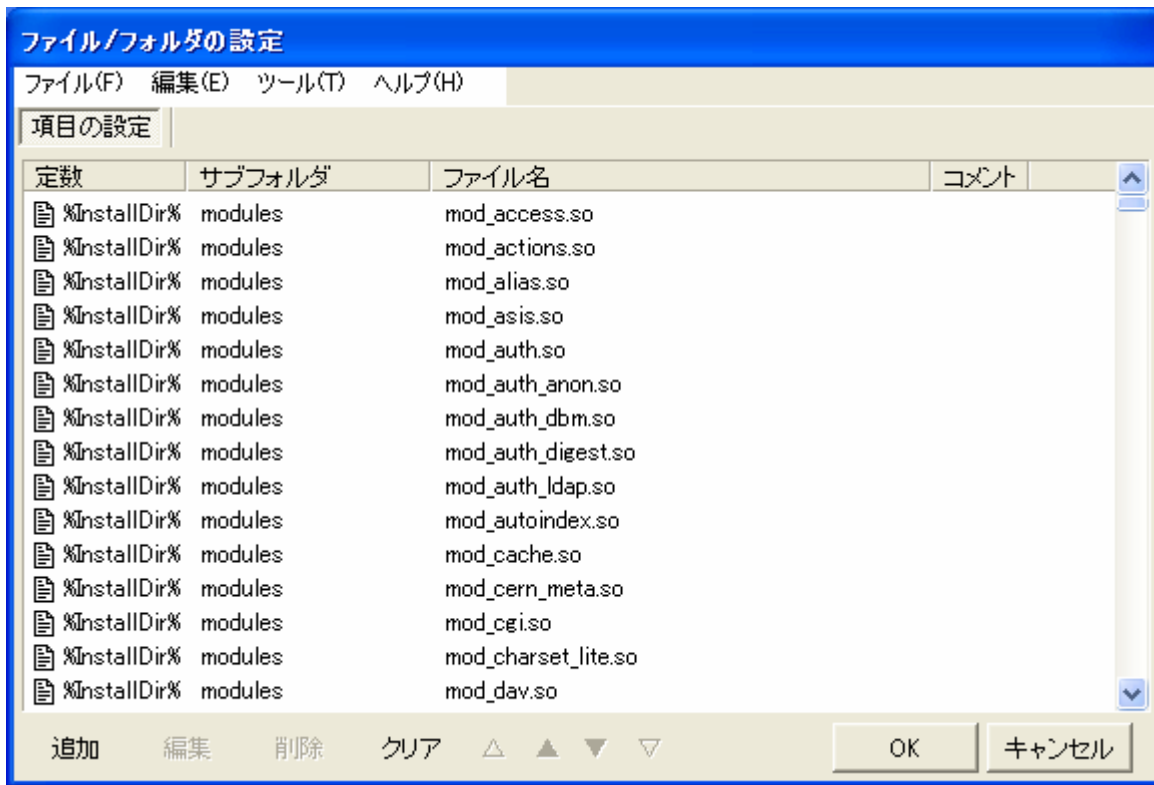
ファイル/フォルダの設定

ファイル(F) 編集(E) ツール(T) ヘルプ(H)

項目の設定

| 定数 | サブフォルダ | ファイル名 | コメント |
|---|---|---|---|
| %InstallDir% | modules | mod_access.so | |
| %InstallDir% | modules | mod_actions.so | |
| %InstallDir% | modules | mod_alias.so | |
| %InstallDir% | modules | mod_asis.so | |
| %InstallDir% | modules | mod_auth.so | |
| %InstallDir% | modules | mod_auth_anon.so | |
| %InstallDir% | modules | mod_auth_dbm.so | |
| %InstallDir% | modules | mod_auth_digest.so | |
| %InstallDir% | modules | mod_auth_ldap.so | |
| %InstallDir% | modules | mod_autoindex.so | |
| %InstallDir% | modules | mod_cache.so | |
| %InstallDir% | modules | mod_cern_meta.so | |
| %InstallDir% | modules | mod_cgi.so | |
| %InstallDir% | modules | mod_charset_lite.so | |
| %InstallDir% | modules | mod_dav.so | |

追加 編集 削除 クリア △ ▲ ▼ ▽ OK キャンセル